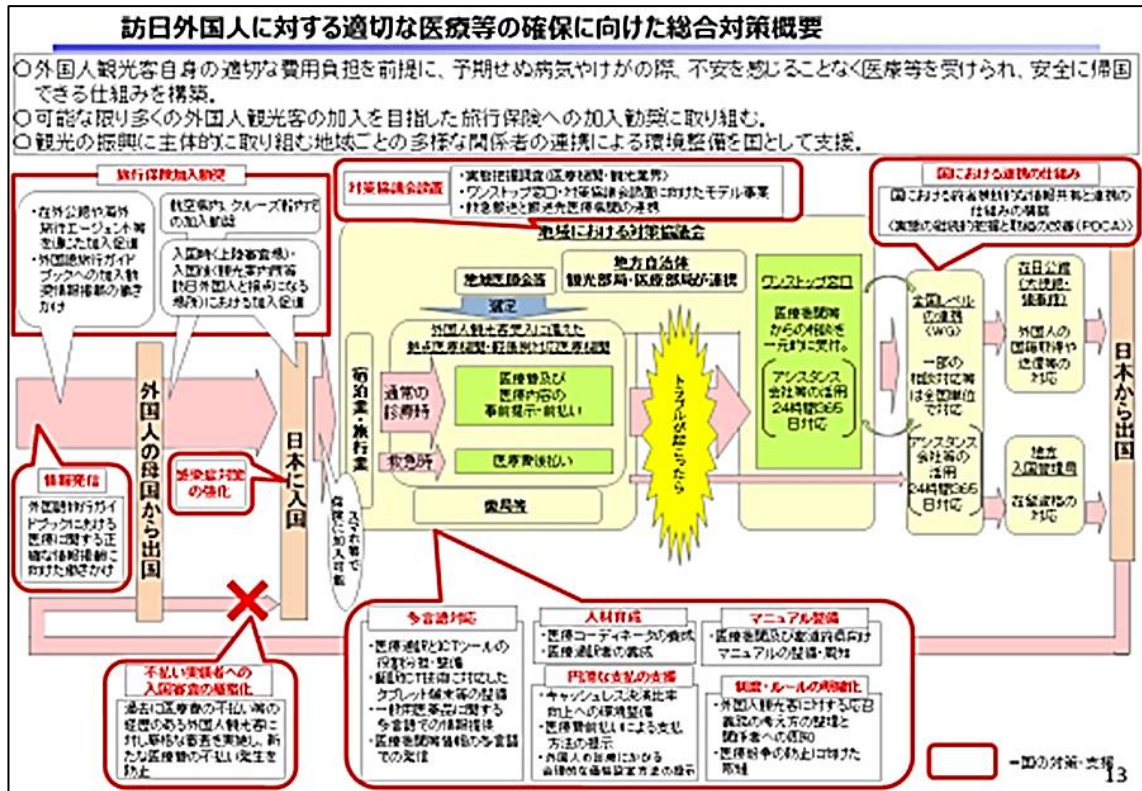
訪日外国人に対する適切な医療等の確保に向けた総合対策概要

○外国人観光客自身の適切な費用負担を前提に、予期せぬ病気やけがの際、不安を感じることなく医療等を受けられ、安全に帰国できる仕組みを構築。
○可能な限り多くの外国人観光客の加入を目指した旅行保険への加入勧奨に取り組む。
○観光の振興に主体的に取り組む地域ごとの多様な関係者の連携による環境整備を国として支援。

旅行保険加入勧奨

・在外公館や海外旅行エージェント等を通じた加入促進
・外国語旅行ガイドブックへの加入勧奨情報掲載の働きかけ

航空機内、クルーズ船内での加入勧奨

入国時（上陸審査場）・入国後（観光案内所、訪日外国人と接点となる場所）における加入促進

情報発信

外国語旅行ガイドブックにおける医療に関する正確な情報掲載に向けた働きかけ

外国人の母国から出国

感染症対策の強化

日本に入国

宿泊業・旅行業

入国時等で保険に加入勧奨

対策協議会設置

・実態把握調査（医療機関・観光業界）
・ワンストップ窓口・対策協議会設置に向けたモデル事業
・救急搬送と観光医療機関の連携

地域における対策協議会

地域医師会等

地方自治体
観光部局・医療部局が連携

選定

外国人観光客受入れに適した
拠点医療機関・診療所等の医療機関

通常の診療時

医療費及び診療内容の事前提示・前払い

救急時

医療費後払い

薬局等

トラブルが起こったら

ワンストップ窓口

医療機関等からの相談を一元的に受付。

アシスタンス会社等の活用
24時間365日対応

国における連携の仕組み

国における情報等共有体制の構築
（実態の継続的把握と取組の改善（PDCA））

全国レベルの連携（WG）

一部の相談対応等は全国単位で対応

アシスタンス会社等の活用
24時間365日対応

在日公館（大使館・領事館）

外国人の国籍特性や必要な対応

地方入国管理局

在留資格の対応

日本から出国

多言語対応

・医療通訳とICTツールの役割分担・整備
・翻訳に技術に対応したタブレット端末等の整備
・一体的医療に関する多言語での情報提供
・医療機関等情報の多言語での発信

人材育成

・医療コーディネーターの養成
・医療通訳者の養成

円滑な支払の支援

・キャッシュレス決済比率向上への環境整備
・医療費前払いによる支払方法の提示
・外国人の診療における合理的な価格設定方法の提示

マニュアル整備

・医療機関及び自治体向けマニュアルの整備・周知

制度・ルールの明確化

・外国人観光客に対する応召義務の考え方の整理と関係者への周知
・医療紛争の防止に向けた取組

不払い実績者への入国審査の厳格化

過去に医療費の不払い等の経歴のある外国人観光客に対し、厳格な審査を実施し、新たな医療費の不払い発生を防止

＝国の対策・支援

13